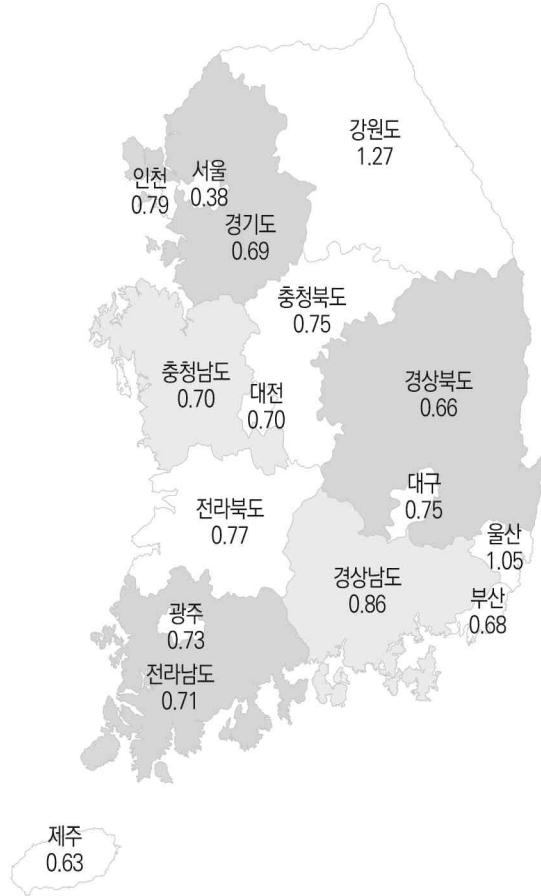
강원도
1.27

인천
0.79

서울
0.38

경기도
0.69

충청북도
0.75

충청남도
0.70

대전
0.70

경상북도
0.66

대구
0.75

울산
1.05

전라북도
0.77

경상남도
0.86

부산
0.68

광주
0.73

전라남도
0.71

제주
0.63